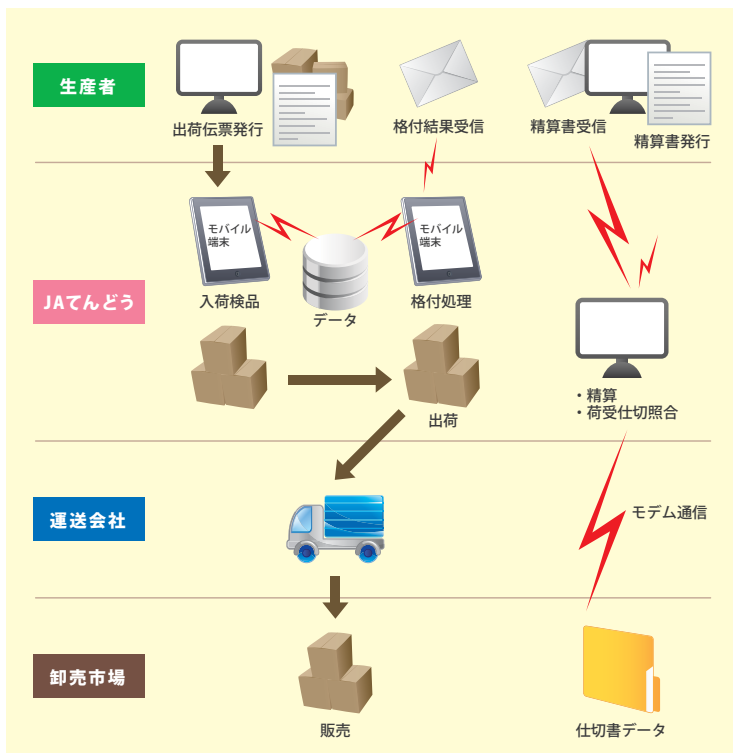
生産者

出荷伝票発行

格付結果受信

精算書受信

精算書発行

JAてんどう

モバイル端末

入荷検品

データ

モバイル端末

格付処理

出荷

・精算
・荷受仕切照合

運送会社

モデム通信

卸売市場

販売

仕切書データ